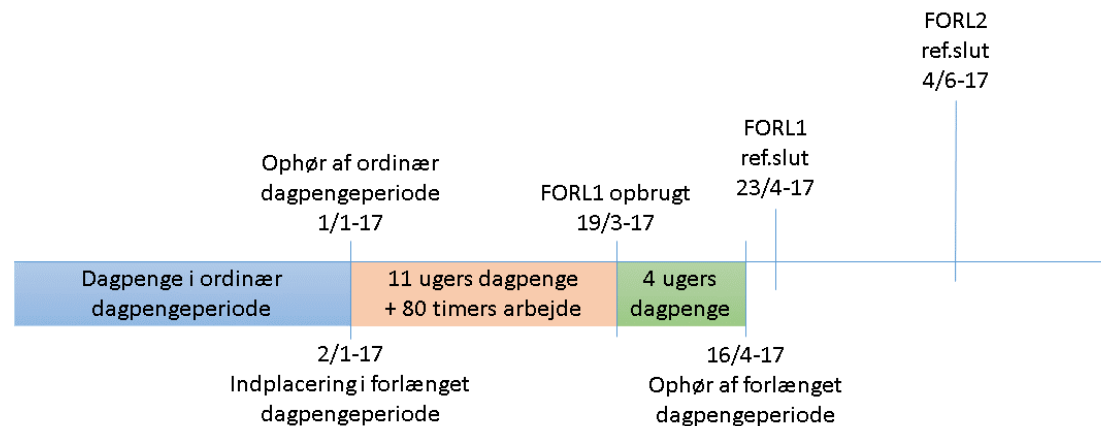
FORL2
ref.slut
4/6-17

FORL1
ref.slut
23/4-17

Ophør af ordinær
dagpengeperiode
1/1-17

FORL1 opbrugt
19/3-17

Dagpenge i ordinær
dagpengeperiode

11 ugers dagpenge
+ 80 timers arbejde

4 ugers
dagpenge

2/1-17
Indplacering i forlænget
dagpengeperiode

16/4-17
Ophør af forlænget
dagpengeperiode